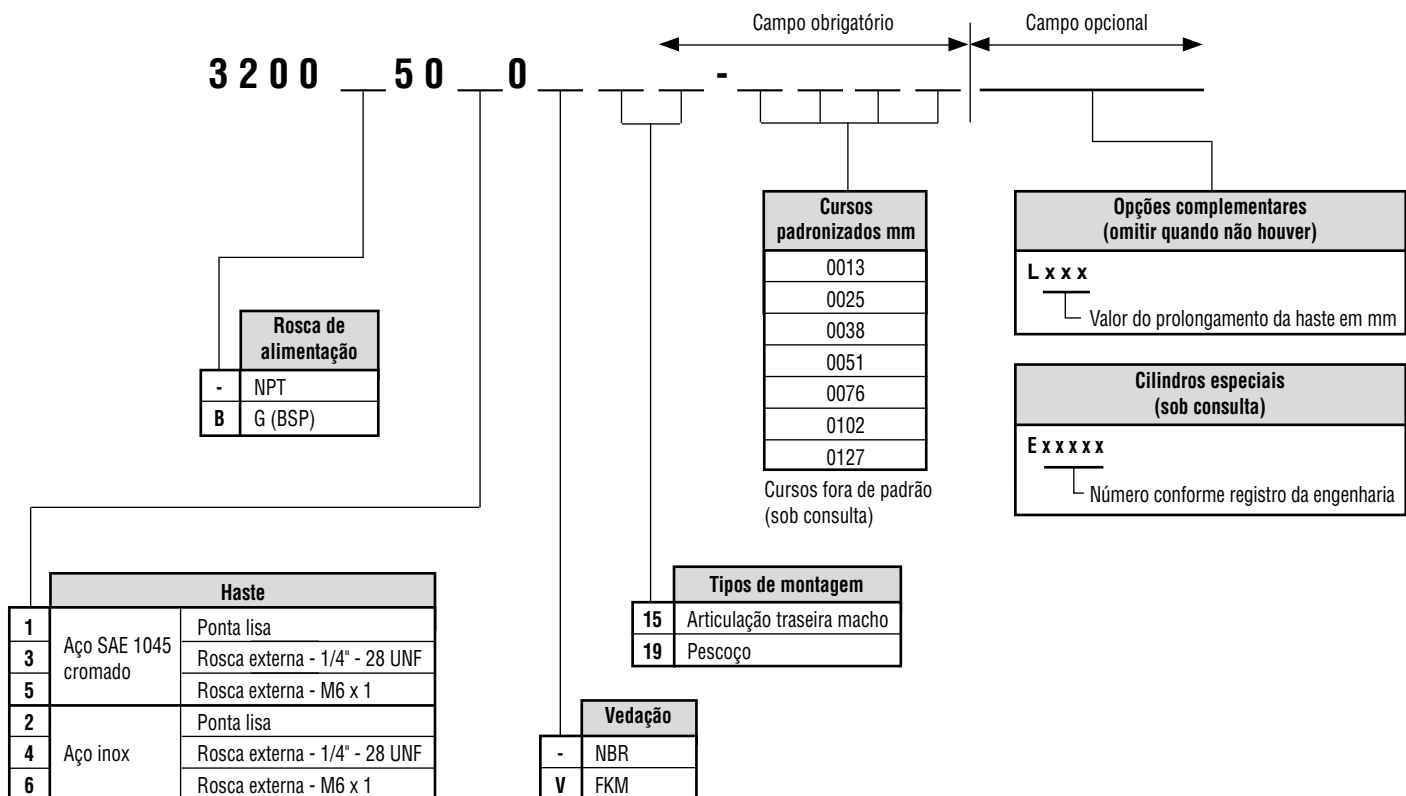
Campo obrigatório

Campo opcional

3200 __ 50 __ 0 __ __ __ - __ __ __ __ | ______

| | Rosca de alimentação |
|---|---|
| - | NPT |
| B | G (BSP) |

| Cursos padronizados mm |
|---|
| 0013 |
| 0025 |
| 0038 |
| 0051 |
| 0076 |
| 0102 |
| 0127 |

Cursos fora de padrão (sob consulta)

Opções complementares (omitir quando não houver)

L x x x

Valor do prolongamento da haste em mm

Cilindros especiais (sob consulta)

E x x x x x

Número conforme registro da engenharia

| | Haste | |
|---|---|---|
| 1 | Aço SAE 1045 cromado | Ponta lisa |
| 3 | | Rosca externa - 1/4" - 28 UNF |
| 5 | | Rosca externa - M6 x 1 |
| 2 | Aço inox | Ponta lisa |
| 4 | | Rosca externa - 1/4" - 28 UNF |
| 6 | | Rosca externa - M6 x 1 |

| | Tipos de montagem |
|---|---|
| 15 | Articulação traseira macho |
| 19 | Pescoço |

| | Vedação |
|---|---|
| - | NBR |
| V | FKM |